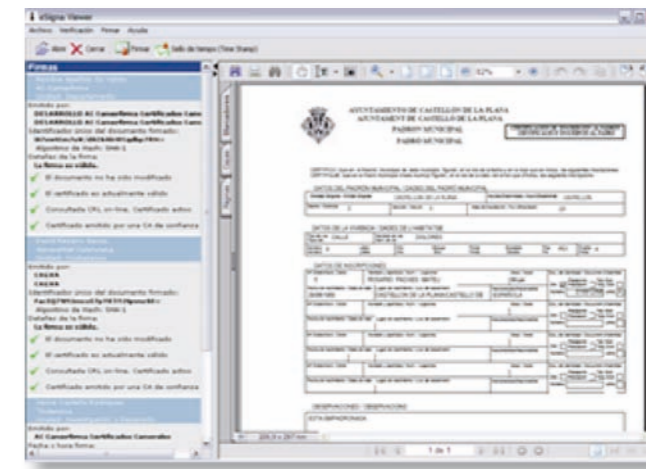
eSigna Viewer

Archivo Verificación Firmar Ayuda

Abrir Cerrar Firmar Sello de tiempo (Time Stamp)

Firmas

Emitido por:
DESARROLLO AC Camerfirma Certificados Cam
DESARROLLO AC Camerfirma Certificados Cam
Identificador único del documento firmado:
Algoritmo de Hash: SHA-1
Detalles de la firma:
La firma es válida.
El documento no ha sido modificado
El certificado es actualmente válido
Consultada CRL on-line. Certificado activo
Certificado emitido por una CA de confianza

Emitido por:
CACAN
CACAN
Identificador único del documento firmado:
Algoritmo de Hash: SHA-1
Detalles de la firma:
La firma es válida.
El documento no ha sido modificado
El certificado es actualmente válido
Consultada CRL on-line. Certificado activo
Certificado emitido por una CA de confianza

Emitido por:
AC Camerfirma Certificados Camerales
Fecha y hora firma:

Marcadores
Capas
Páginas

AYUNTAMIENTO DE CASTELLÓN DE LA PLANA
AJUNTAMENT DE CASTELLÓ DE LA PLANA
PADRÓN MUNICIPAL
PADRÓ MUNICIPAL

DATOS DEL PADRÓN MUNICIPAL · DADES DEL PADRÓ MUNICIPAL

CASTELLÓ DE LA PLANA

DATOS DE LA VIVIENDA · DADES DE L'HABITATGE

DATOS DE INSCRIPCIONES

CASTELLON DE LA PLANA/CASTELLO DE
ESPAÑOLA

OBSERVACIONES · OBSERVACIONS

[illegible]

1 de 1

209,9 x 297 mm